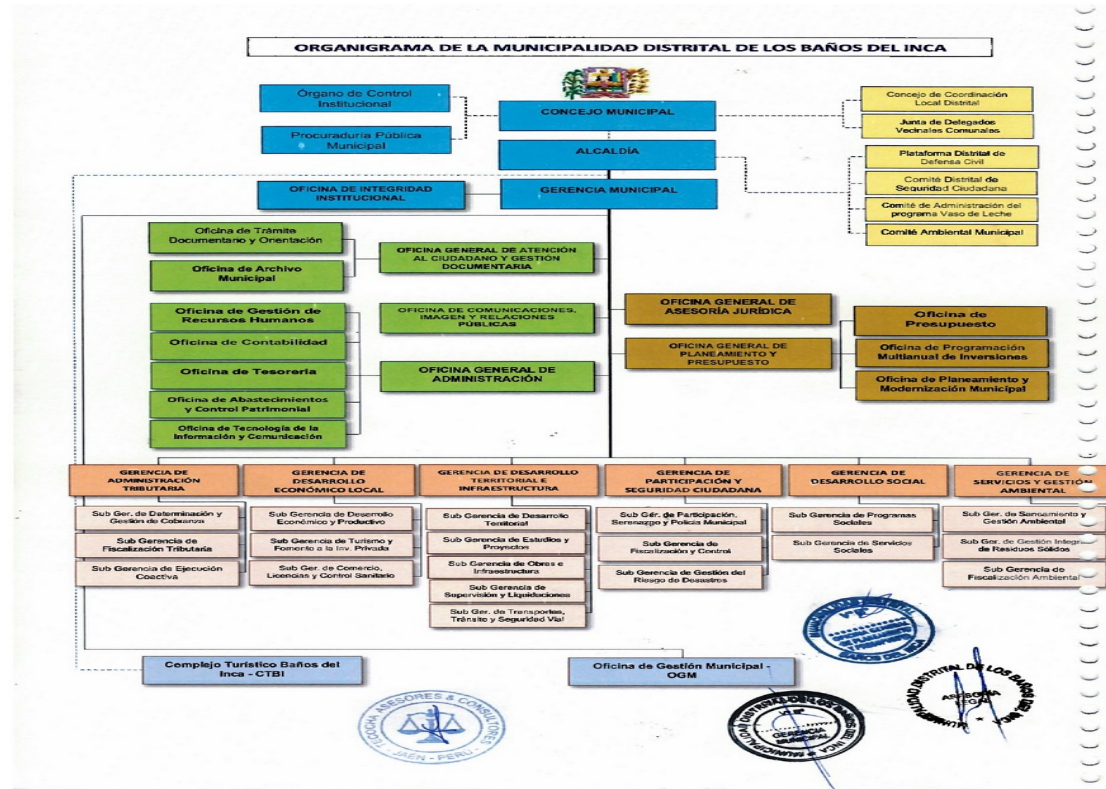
ORGANIGRAMA DE LA MUNICIPALIDAD DISTRITAL DE LOS BAÑOS DEL INCA

Órgano de Control Institucional

Procuraduría Pública Municipal

CONCEJO MUNICIPAL

Concejo de Coordinación Local Distrital

Junta de Delegados Vecinales Comunales

ALCALDÍA

Plataforma Distrital de Defensa Civil

Comité Distrital de Seguridad Ciudadana

Comité de Administración del programa Vaso de Leche

Comité Ambiental Municipal

OFICINA DE INTEGRIDAD INSTITUCIONAL

GERENCIA MUNICIPAL

Oficina de Trámite Documentario y Orientación

Oficina de Archivo Municipal

OFICINA GENERAL DE ATENCIÓN AL CIUDADANO Y GESTIÓN DOCUMENTARIA

OFICINA DE COMUNICACIONES, IMAGEN Y RELACIONES PÚBLICAS

OFICINA GENERAL DE ASESORÍA JURÍDICA

Oficina de Gestión de Recursos Humanos

Oficina de Contabilidad

Oficina de Tesorería

Oficina de Abastecimientos y Control Patrimonial

Oficina de Tecnología de la Información y Comunicación

OFICINA GENERAL DE ADMINISTRACIÓN

OFICINA GENERAL DE PLANEAMIENTO Y PRESUPUESTO

Oficina de Presupuesto

Oficina de Programación Multianual de Inversiones

Oficina de Planeamiento y Modernización Municipal

GERENCIA DE ADMINISTRACIÓN TRIBUTARIA

Sub Ger. de Determinación y Gestión de Cobranza

Sub Gerencia de Fiscalización Tributaria

Sub Gerencia de Ejecución Coactiva

GERENCIA DE DESARROLLO ECONÓMICO LOCAL

Sub Gerencia de Desarrollo Económico y Productivo

Sub Gerencia de Turismo y Fomento a la Inv. Privada

Sub Ger. de Comercio, Licencias y Control Sanitario

GERENCIA DE DESARROLLO TERRITORIAL E INFRAESTRUCTURA

Sub Gerencia de Desarrollo Territorial

Sub Gerencia de Estudios y Proyectos

Sub Gerencia de Obras e Infraestructura

Sub Gerencia de Supervisión y Liquidaciones

Sub Ger. de Transportes, Tránsito y Seguridad Vial

GERENCIA DE PARTICIPACIÓN Y SEGURIDAD CIUDADANA

Sub Ger. de Participación, Serenazgo y Policía Municipal

Sub Gerencia de Fiscalización y Control

Sub Gerencia de Gestión del Riesgo de Desastres

GERENCIA DE DESARROLLO SOCIAL

Sub Gerencia de Programas Sociales

Sub Gerencia de Servicios Sociales

GERENCIA DE SERVICIOS Y GESTIÓN AMBIENTAL

Sub Ger. de Saneamiento y Gestión Ambiental

Sub Ger. de Gestión Integral de Residuos Sólidos

Sub Gerencia de Fiscalización Ambiental

Complejo Turístico Baños del Inca - CTBI

Oficina de Gestión Municipal - OGM

TICOCHA ASESORES & CONSULTORES JAÉN - PERÚ

MUNICIPALIDAD DISTRITAL DE LOS BAÑOS DEL INCA GERENCIA MUNICIPAL

MUNICIPALIDAD DISTRITAL DE LOS BAÑOS DEL INCA ASESORÍA LEGAL

OFICINA DE PLANEAMIENTO Y PRESUPUESTO BAÑOS DEL INCA